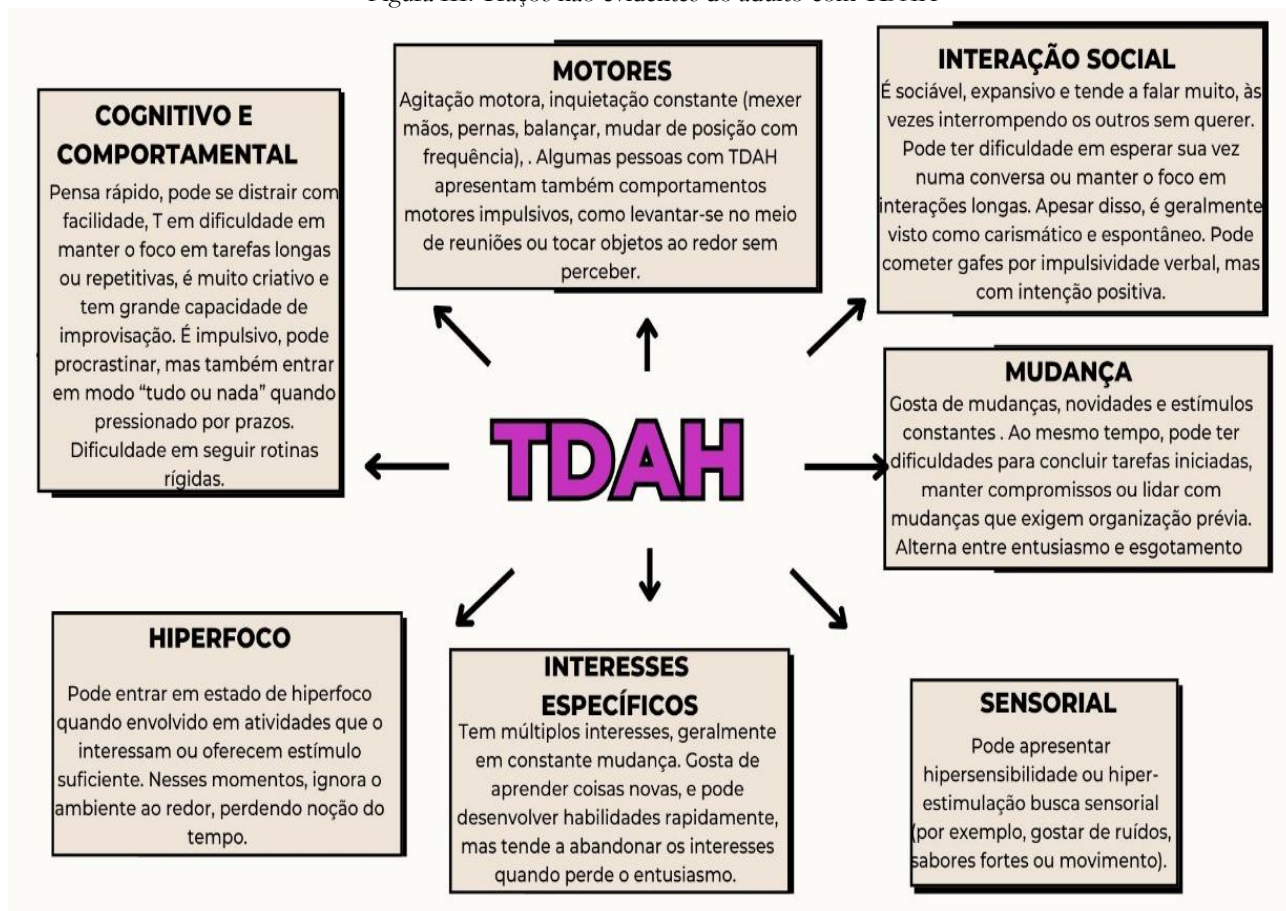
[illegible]

MOTORES
Agitação motora, inquietação constante (mexer mãos, pernas, balançar, mudar de posição com frequência), . Algumas pessoas com TDAH apresentam também comportamentos motores impulsivos, como levantar-se no meio de reuniões ou tocar objetos ao redor sem perceber.

INTERAÇÃO SOCIAL
É sociável, expansivo e tende a falar muito, às vezes interrompendo os outros sem querer. Pode ter dificuldade em esperar sua vez numa conversa ou manter o foco em interações longas. Apesar disso, é geralmente visto como carismático e espontâneo. Pode cometer gafes por impulsividade verbal, mas com intenção positiva.

COGNITIVO E COMPORTAMENTAL
Pensa rápido, pode se distrair com facilidade, T em dificuldade em manter o foco em tarefas longas ou repetitivas, é muito criativo e tem grande capacidade de improvisação. É impulsivo, pode procrastinar, mas também entrar em modo "tudo ou nada" quando pressionado por prazos. Dificuldade em seguir rotinas rígidas.

TDAH

MUDANÇA
Gosta de mudanças, novidades e estímulos constantes . Ao mesmo tempo, pode ter dificuldades para concluir tarefas iniciadas, manter compromissos ou lidar com mudanças que exigem organização prévia. Alterna entre entusiasmo e esgotamento

HIPERFOCO
Pode entrar em estado de hiperfoco quando envolvido em atividades que o interessam ou oferecem estímulo suficiente. Nesses momentos, ignora o ambiente ao redor, perdendo noção do tempo.

INTERESSES ESPECÍFICOS
Tem múltiplos interesses, geralmente em constante mudança. Gosta de aprender coisas novas, e pode desenvolver habilidades rapidamente, mas tende a abandonar os interesses quando perde o entusiasmo.

SENSORIAL
Pode apresentar hipersensibilidade ou hiper-estimulação busca sensorial (por exemplo, gostar de ruídos, sabores fortes ou movimento).